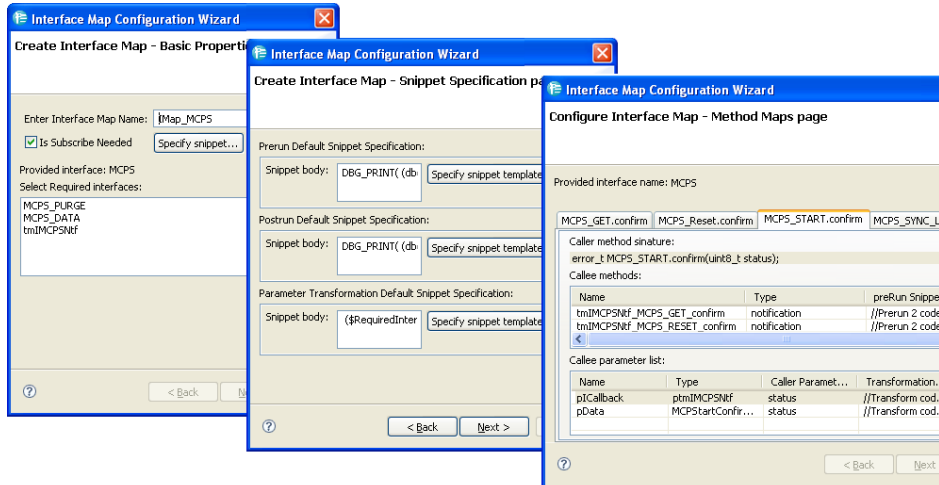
Interface Map Configuration Wizard

Create Interface Map - Basic Properti

Enter Interface Map Name: iMap_MCPS

Is Subscribe Needed

Specify snippet...

Provided interface: MCPS

Select Required interfaces:

MCPS_PURGE
MCPS_DATA
tmIMCPSNtf

?

< Back

N

Interface Map Configuration Wizard

Create Interface Map - Snippet Specification pa

Prerun Default Snippet Specification:

Snippet body: DBG_PRINT( (db

Specify snippet template

Postrun Default Snippet Specification:

Snippet body: DBG_PRINT( (db

Specify snippet template

Parameter Transformation Default Snippet Specification:

Snippet body: ($RequiredInter

Specify snippet template

?

< Back

Next >

Interface Map Configuration Wizard

Configure Interface Map - Method Maps page

Provided interface name: MCPS

MCPS_GET.confirm | MCPS_Reset.confirm | MCPS_START.confirm | MCPS_SYNC_L

Caller method sinature:

error_t MCPS_START.confirm(uint8_t status);

Callee methods:

| Name | Type | preRun Snippe |
|---|---|---|
| tmIMCPSNtf_MCPS_GET_confirm | notification | //Prerun 2 code |
| tmIMCPSNtf_MCPS_RESET_confirm | notification | //Prerun 2 code |

Callee parameter list:

| Name | Type | Caller Paramet... | Transformation... |
|---|---|---|---|
| pICallback | ptmIMCPSNtf | status | //Transform cod... |
| pData | MCPStartConfir... | status | //Transform cod... |

?

< Back

Next